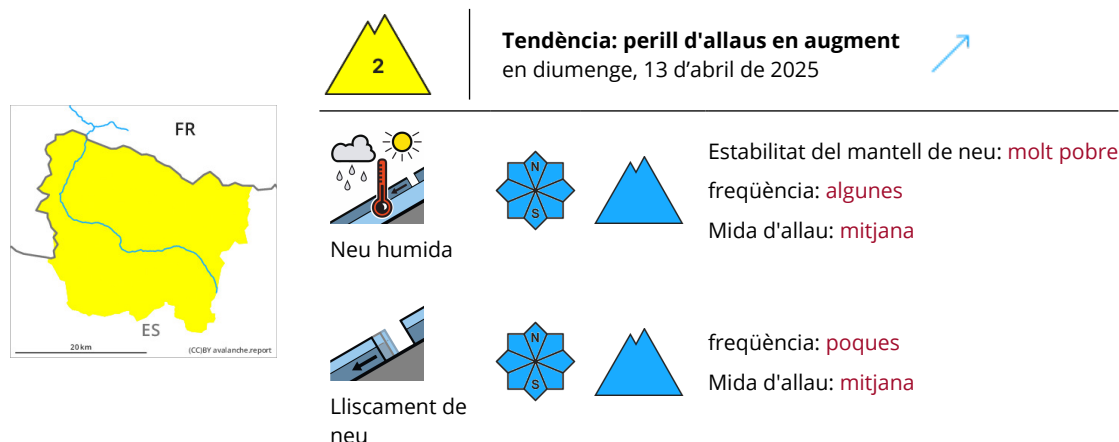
FR

ES

20 km

(CC)BY avalanche.report

2

Tendència: perill d'allaus en augment
en diumenge, 13 d'abril de 2025

N
S

Estabilitat del mantell de neu: molt pobre
freqüència: algunes
Mida d'allau: mitjana

Neu humida

N
S

freqüència: poques
Mida d'allau: mitjana

Lliscament de neu